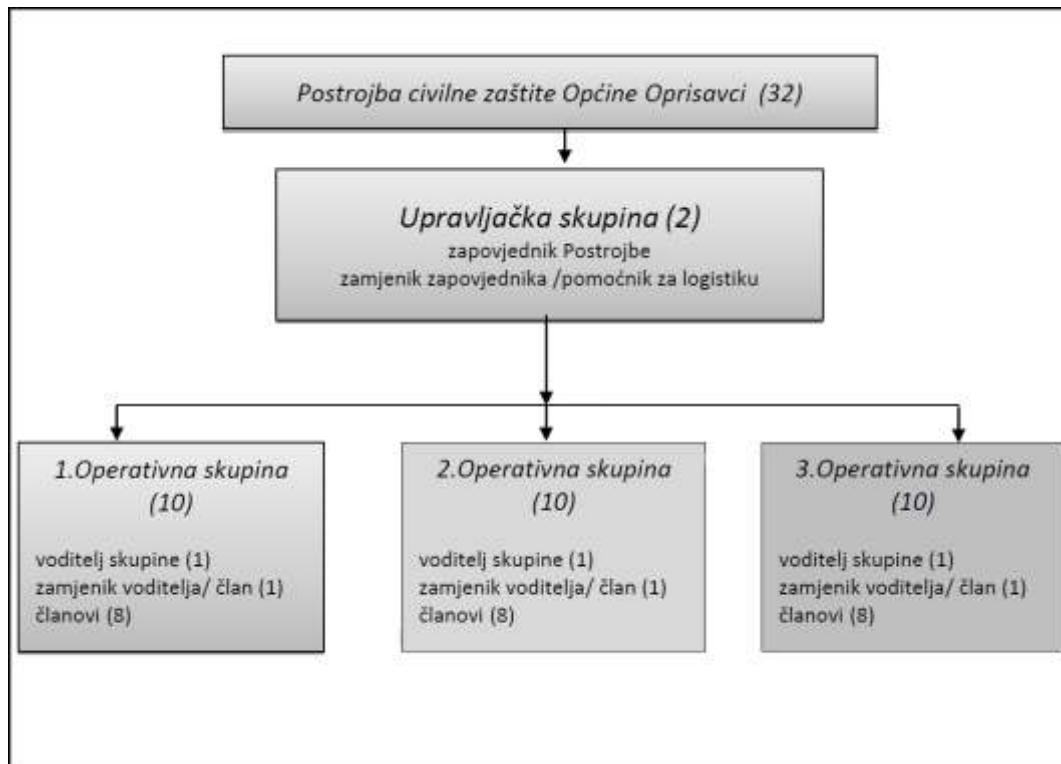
Postrojba civilne zaštite Općine Oprisavci (32)

Upravljačka skupina (2)
zapovjednik Postrojbe
zamjenik zapovjednika /pomoćnik za logistiku

1.Operativna skupina (10)
voditelj skupine (1)
zamjenik voditelja/ član (1)
članovi (8)

2.Operativna skupina (10)
voditelj skupine (1)
zamjenik voditelja/ član (1)
članovi (8)

3.Operativna skupina (10)
voditelj skupine (1)
zamjenik voditelja/ član (1)
članovi (8)